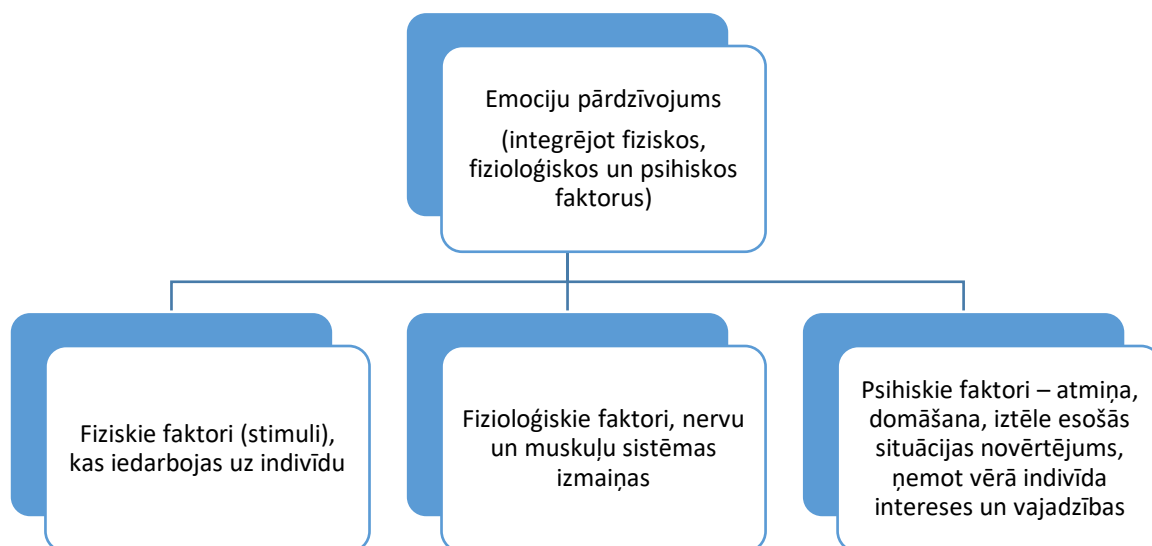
Emociju pārdzīvojums

(integrējot fiziskos, fizioloģiskos un psihiskos faktorus)

Fiziskie faktori (stimuli), kas iedarbojas uz indivīdu

Fizioloģiskie faktori, nervu un muskuļu sistēmas izmaiņas

Psihiskie faktori – atmiņa, domāšana, iztēle esošās situācijas novērtējums, ņemot vērā indivīda intereses un vajadzības